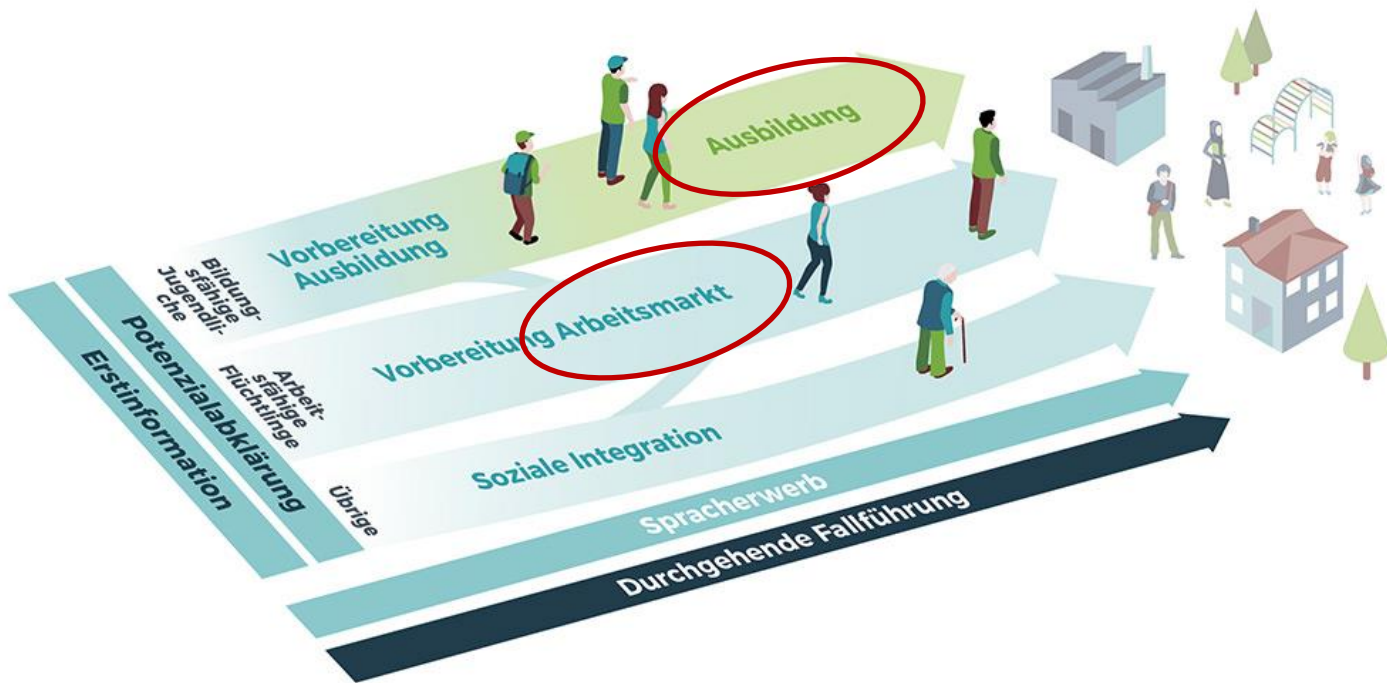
Erstinformation

Potenzialabklärung

Bildungsfähige Jugendliche

Arbeitsfähige Flüchtlinge

Übrige

Vorbereitung Ausbildung

Ausbildung

Vorbereitung Arbeitsmarkt

Soziale Integration

Spracherwerb

Durchgehende Fallführung